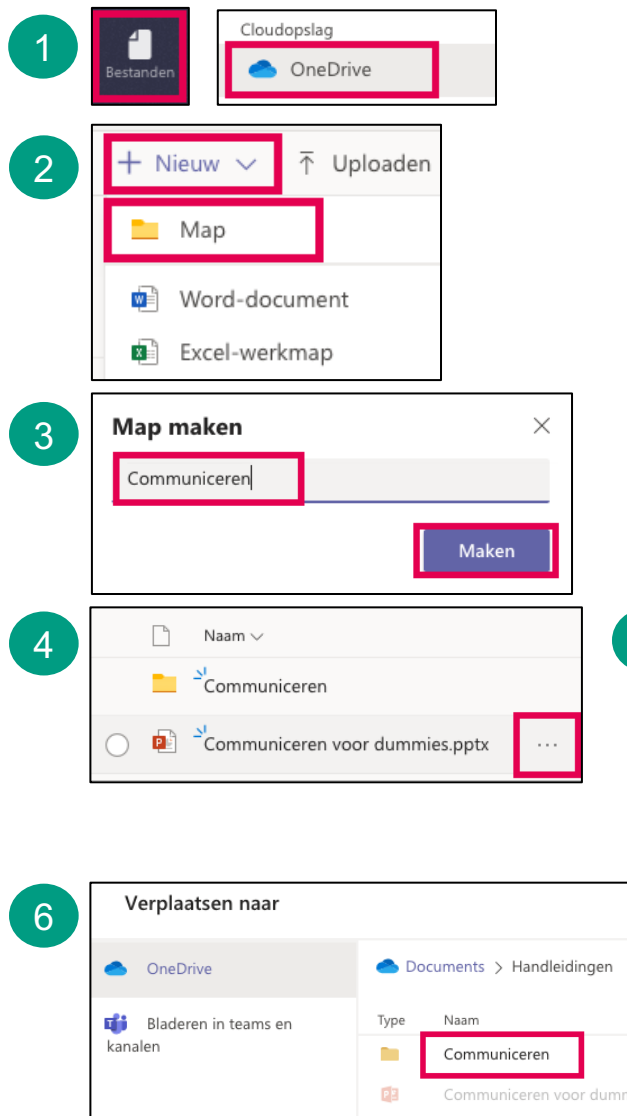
1

Bestanden

Cloudopslag

OneDrive

2

+ Nieuw

Uploaden

Map

Word-document

Excel-werkmap

3

Map maken

Communiceren

Maken

4

Naam

Communiceren

Communiceren voor dummies.pptx

...

6

Verplaatsen naar

OneDrive

Bladeren in teams en kanalen

Documents > Handleidingen

Type

Naam

Communiceren

Communiceren voor dumm